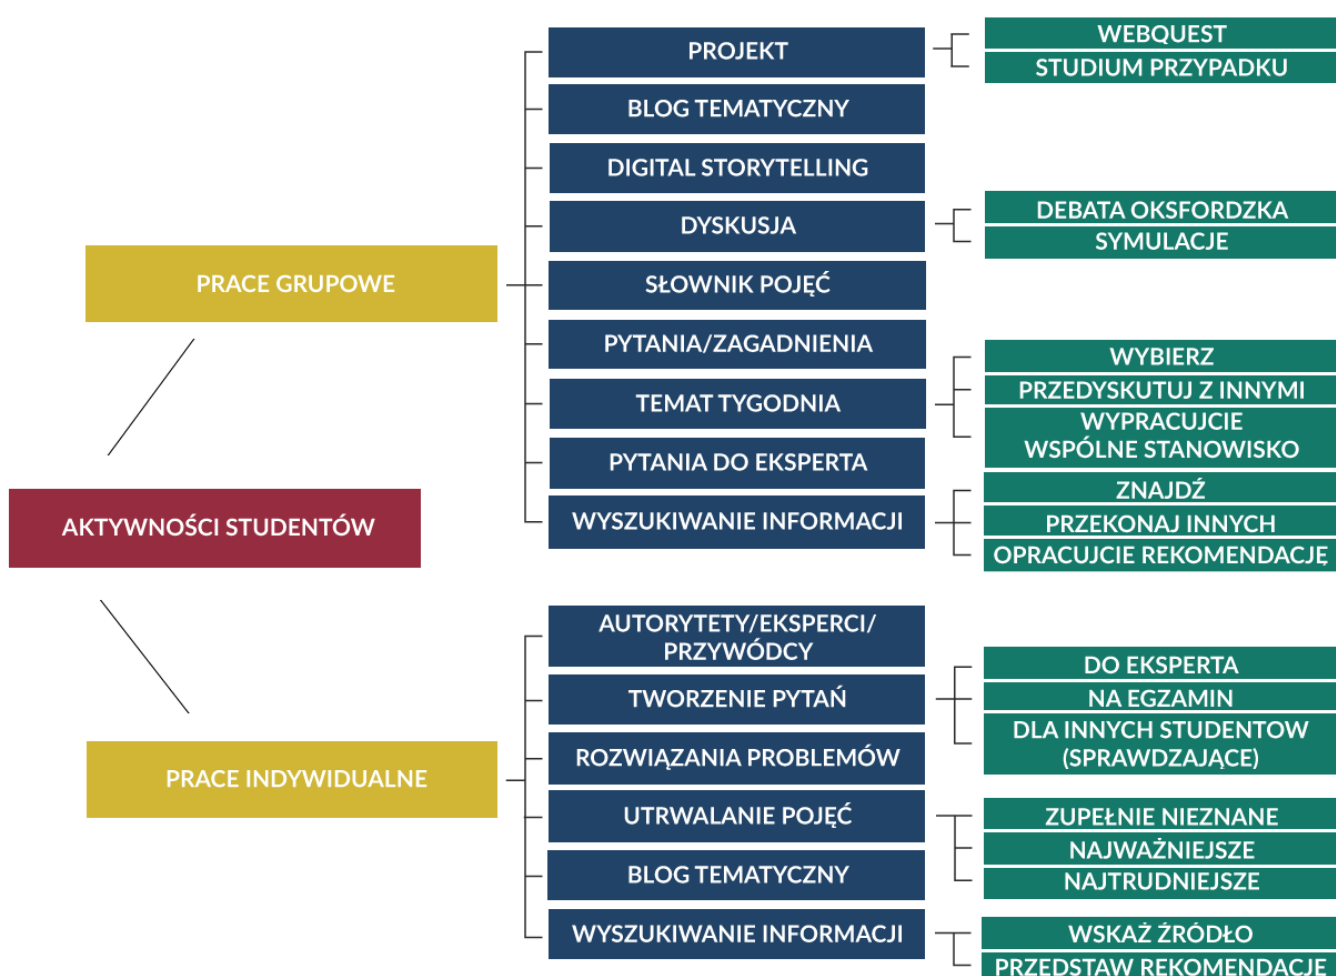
AKTYWNOŚCI STUDENTÓW

PRACE GRUPOWE

PROJEKT
WEBQUEST
STUDIUM PRZYPADKU
BLOG TEMATYCZNY
DIGITAL STORYTELLING
DYSKUSJA
DEBATA OKSFORDZKA
SYMULACJE
SŁOWNIK POJĘĆ
PYTANIA/ZAGADNIENIA
TEMAT TYGODNIA
WYBIERZ
PRZEDYSKUTUJ Z INNYMI
WYPRACUJCIE WSPÓLNE STANOWISKO
PYTANIA DO EKSPERTA
WYSZUKIWANIE INFORMACJI
ZNAJDŹ
PRZEKONAJ INNYCH
OPRACUJCIE REKOMENDACJĘ

PRACE INDYWIDUALNE

AUTORYTETY/EKSPERCI/ PRZYWÓDCY
TWORZENIE PYTAŃ
DO EKSPERTA
NA EGZAMIN
DLA INNYCH STUDENTOW (SPRAWDZAJĄCE)
ROZWIĄZANIA PROBLEMÓW
UTRWALANIE POJĘĆ
ZUPEŁNIE NIEZNANE
NAJWAŻNIEJSZE
NAJTRUDNIEJSZE
BLOG TEMATYCZNY
WYSZUKIWANIE INFORMACJI
WSKAŻ ŹRÓDŁO
PRZEDSTAW REKOMENDACJE